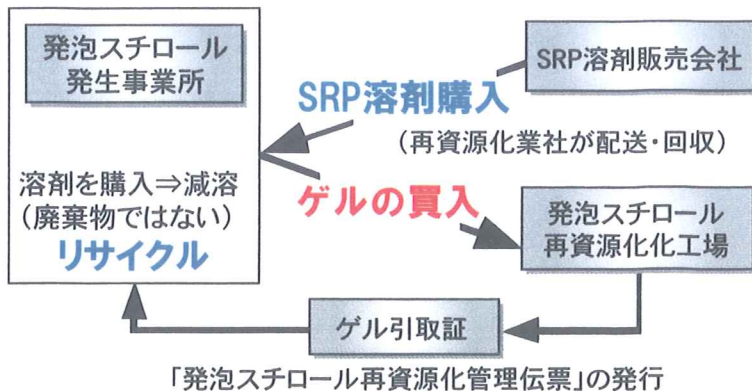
発泡スチロール
発生事業所

溶剤を購入⇒減溶
(廃棄物ではない)
リサイクル

SRP溶剤販売会社

SRP溶剤購入

(再資源化業社が配送・回収)

ゲルの買入

発泡スチロール
再資源化化工場

ゲル引取証

「発泡スチロール再資源化管理伝票」の発行